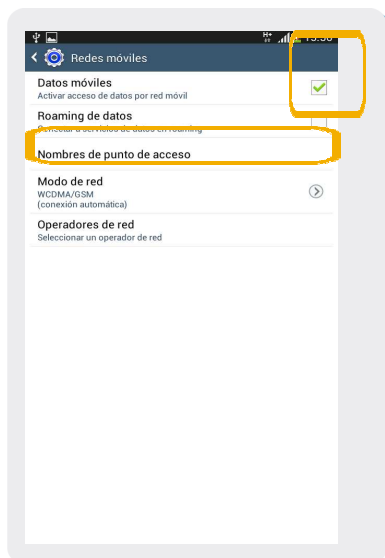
H+ 13:38

Redes móviles

Datos móviles
Activar acceso de datos por red móvil

Roaming de datos
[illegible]

Nombres de punto de acceso

Modo de red
WCDMA/GSM
(conexión automática)

Operadores de red
Seleccionar un operador de red